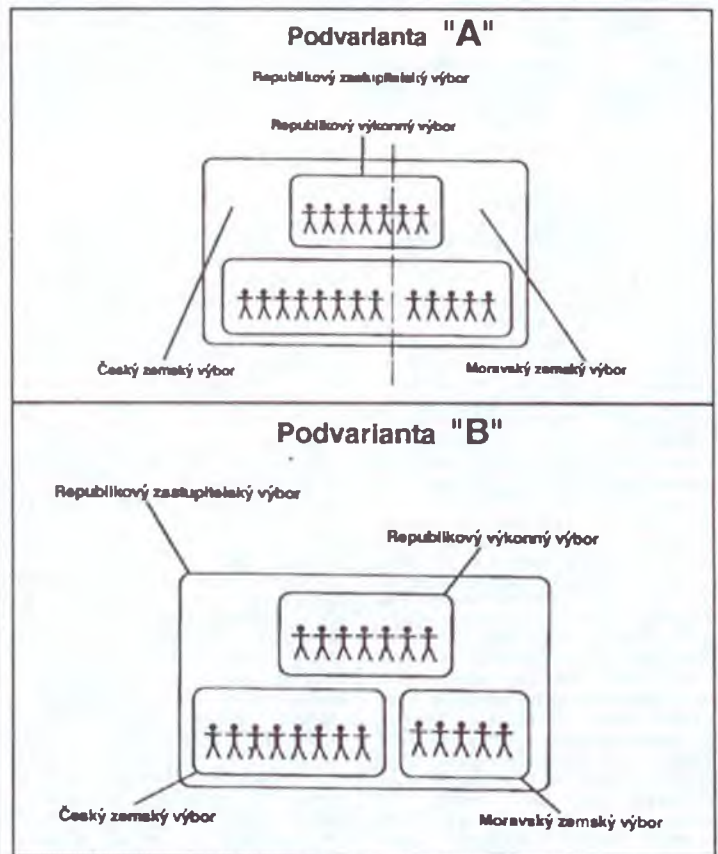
Podvarianta "A"

Republikový zastupitelský výbor

Republikový výkonný výbor

Český zemský výbor

Moravský zemský výbor

Podvarianta "B"

Republikový zastupitelský výbor

Republikový výkonný výbor

Český zemský výbor

Moravský zemský výbor